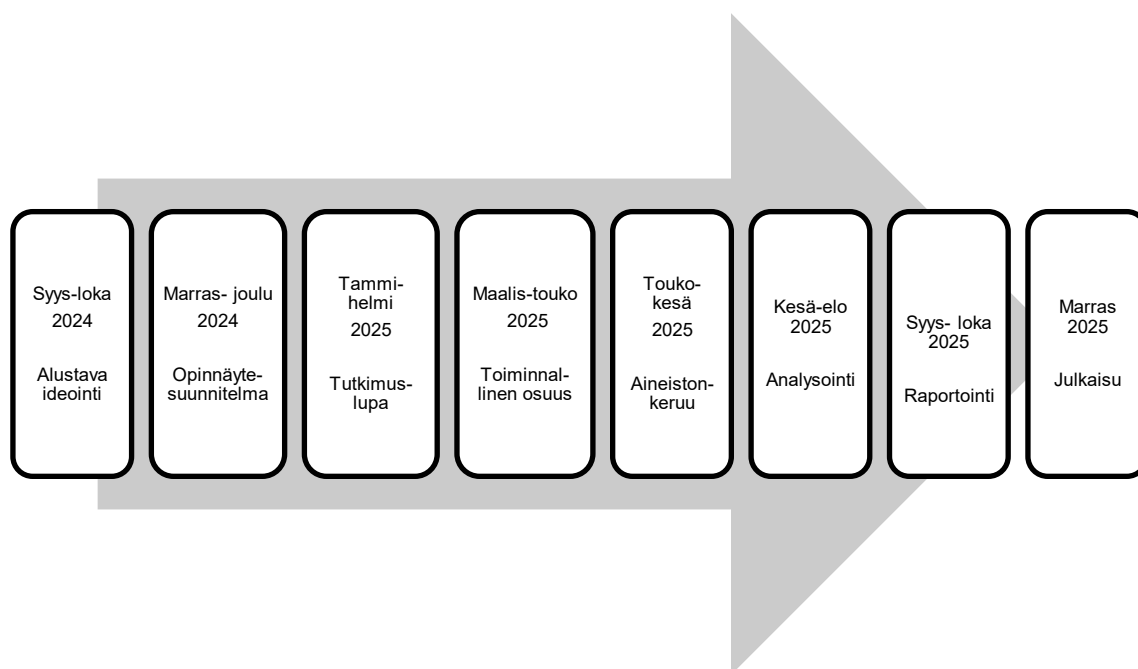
Syys-loka 2024

Alustava ideointi

Marras- joulu 2024

Opinnäytesuunnitelma

Tammihelmi 2025

Tutkimuslupa

Maalis-touko 2025

Toiminnallinen osuus

Toukokesä 2025

Aineistonkeruu

Kesä-elo 2025

Analysointi

Syys- loka 2025

Raportointi

Marras 2025

Julkaisu